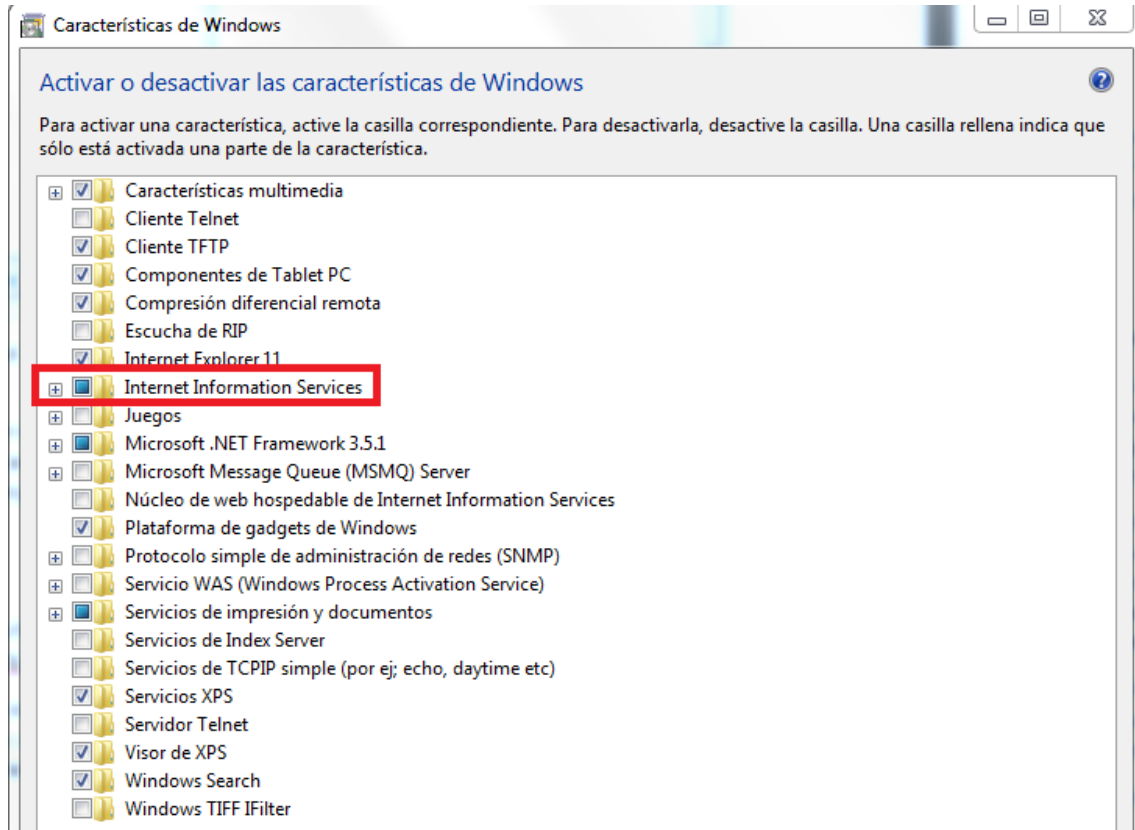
Características de Windows

Activar o desactivar las características de Windows

Para activar una característica, active la casilla correspondiente. Para desactivarla, desactive la casilla. Una casilla rellena indica que sólo está activada una parte de la característica.

Características multimedia
Cliente Telnet
Cliente TFTP
Componentes de Tablet PC
Compresión diferencial remota
Escucha de RIP
Internet Explorer 11
Internet Information Services
Juegos
Microsoft .NET Framework 3.5.1
Microsoft Message Queue (MSMQ) Server
Núcleo de web hospedable de Internet Information Services
Plataforma de gadgets de Windows
Protocolo simple de administración de redes (SNMP)
Servicio WAS (Windows Process Activation Service)
Servicios de impresión y documentos
Servicios de Index Server
Servicios de TCPIP simple (por ej; echo, daytime etc)
Servicios XPS
Servidor Telnet
Visor de XPS
Windows Search
Windows TIFF IFilter